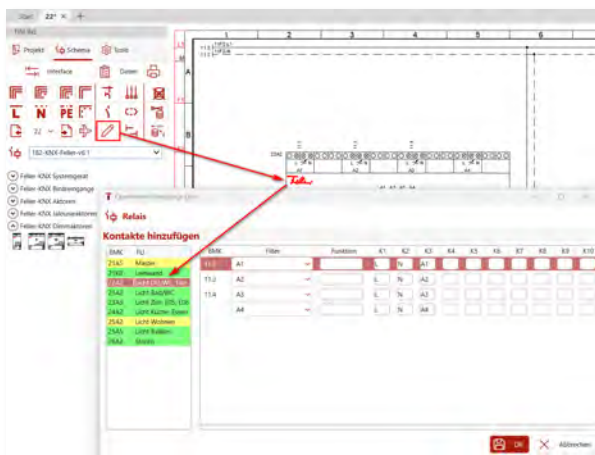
Start 22* × +

Projekt Schema Tools

Interface Daten

L N PE

32

182-KNX-Feller-v8.1

Feller-KNX Systemgerät
Feller-KNX Binäreingänge
Feller-KNX Aktoren
Feller-KNX Jalousieaktoren
Feller-KNX Dimmaktoren

1 2 3 4 5 6

Relais

Kontakte hinzufügen

| BMK | FU |
|---|---|
| 21A1 | Mauer |
| 21A2 | Leitwand |
| 22A2 | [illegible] |
| 23A2 | Licht Bad/WC |
| 23A3 | Licht Zim. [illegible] |
| 24A2 | Licht Küche. Essen |
| 25A2 | Licht Wohnen |
| 25A3 | Licht Balkon |
| 26A2 | Stecks |

| BMK | Filter | Funktion | K1 | K2 | K3 | K4 | K5 | K6 | K7 | K8 | K9 | K10 |
|---|---|---|---|---|---|---|---|---|---|---|---|---|
| 11.1 | A1 | | L | N | A1 | | | | | | | |
| 11.2 | A2 | | L | N | A2 | | | | | | | |
| 11.4 | A3 | | L | N | A3 | | | | | | | |
| | A4 | | L | N | A4 | | | | | | | |

OK Abbrechen